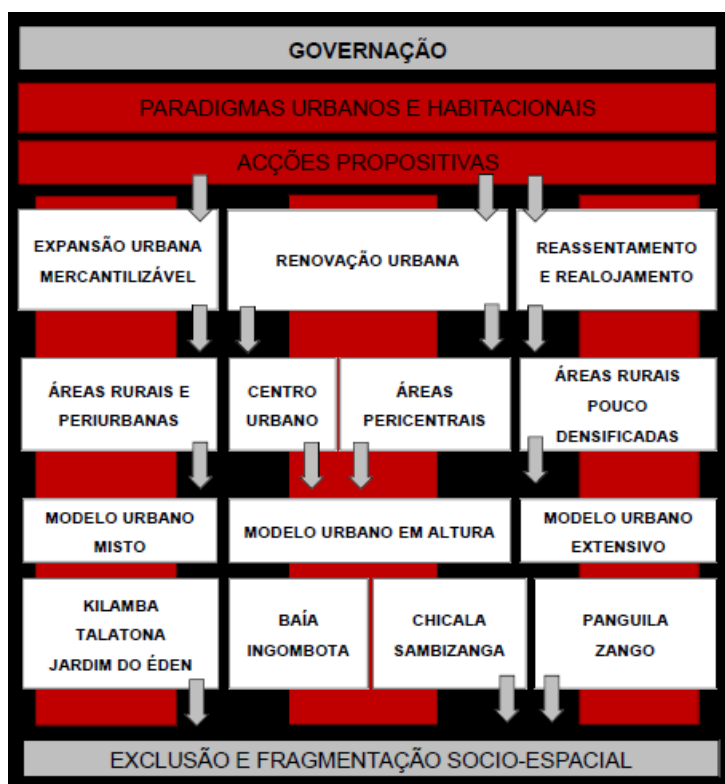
GOVERNAÇÃO

PARADIGMAS URBANOS E HABITACIONAIS

ACÇÕES PROPOSITIVAS

EXPANSÃO URBANA MERCANTILIZÁVEL

RENOVAÇÃO URBANA

REASSENTAMENTO E REALOJAMENTO

ÁREAS RURAIS E PERIURBANAS

CENTRO URBANO

ÁREAS PERICENTRAIS

ÁREAS RURAIS POUCO DENSIFICADAS

MODELO URBANO MISTO

MODELO URBANO EM ALTURA

MODELO URBANO EXTENSIVO

KILAMBA TALATONA JARDIM DO ÉDEN

BAÍA INGOMBOTA

CHICALA SAMBIZANGA

PANGUILA ZANGO

EXCLUSÃO E FRAGMENTAÇÃO SOCIO-ESPACIAL